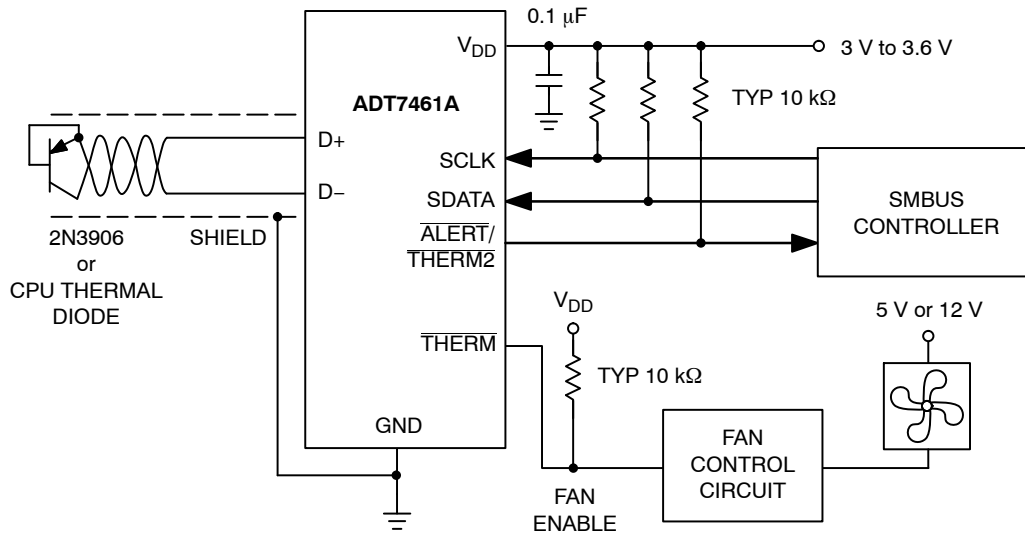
0.1 μF

$V_{DD}$

3 V to 3.6 V

ADT7461A

TYP 10 kΩ

D+

D−

SCLK

SDATA

$\overline{ALERT}$/ $\overline{THERM2}$

SMBUS CONTROLLER

2N3906 or CPU THERMAL DIODE

SHIELD

$V_{DD}$

5 V or 12 V

$\overline{THERM}$

TYP 10 kΩ

GND

FAN CONTROL CIRCUIT

FAN ENABLE